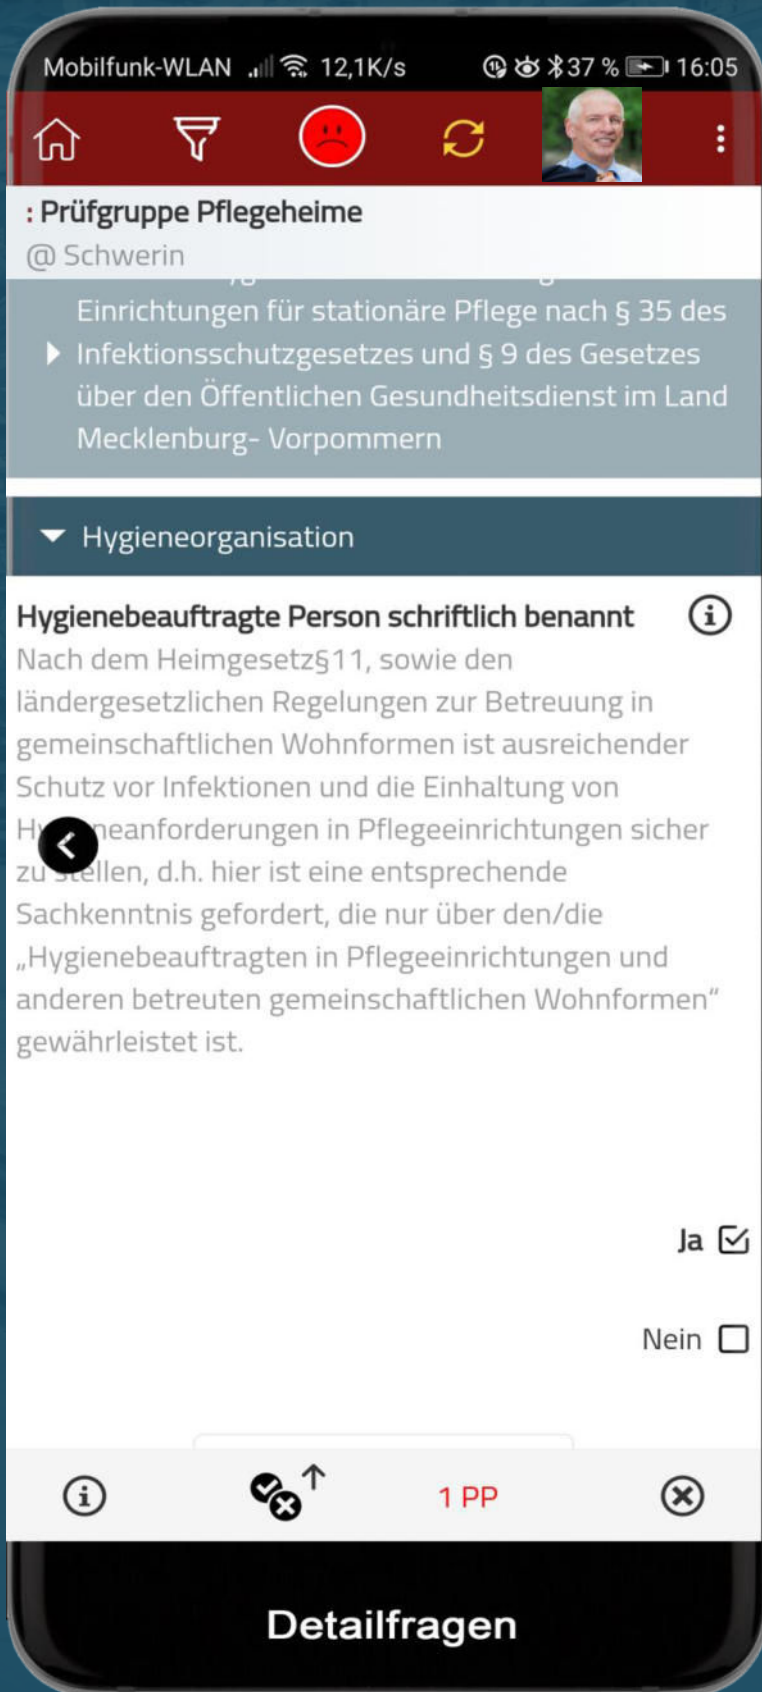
Mobilfunk-WLAN 12,1K/s 37 % 16:05

: Prüfgruppe Pflegeheime
@ Schwerin

Einrichtungen für stationäre Pflege nach § 35 des Infektionsschutzgesetzes und § 9 des Gesetzes über den Öffentlichen Gesundheitsdienst im Land Mecklenburg- Vorpommern

Hygieneorganisation

Hygienebeauftragte Person schriftlich benannt
Nach dem Heimgesetz§11, sowie den ländergesetzlichen Regelungen zur Betreuung in gemeinschaftlichen Wohnformen ist ausreichender Schutz vor Infektionen und die Einhaltung von Hy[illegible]eanforderungen in Pflegeeinrichtungen sicher zu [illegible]ellen, d.h. hier ist eine entsprechende Sachkenntnis gefordert, die nur über den/die „Hygienebeauftragten in Pflegeeinrichtungen und anderen betreuten gemeinschaftlichen Wohnformen" gewährleistet ist.

Ja

Nein

1 PP

Detailfragen